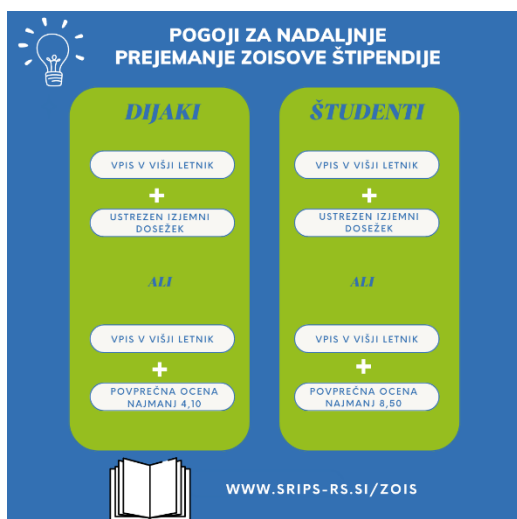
POGOJI ZA NADALJNJE PREJEMANJE ZOISOVE ŠTIPENDIJE

DIJAKI

VPIS V VIŠJI LETNIK

+

USTREZEN IZJEMNI DOSEŽEK

ALI

VPIS V VIŠJI LETNIK

+

POVPREČNA OCENA NAJMANJ 4,10

ŠTUDENTI

VPIS V VIŠJI LETNIK

+

USTREZEN IZJEMNI DOSEŽEK

ALI

VPIS V VIŠJI LETNIK

+

POVPREČNA OCENA NAJMANJ 8,50

WWW.SRIPS-RS.SI/ZOIS